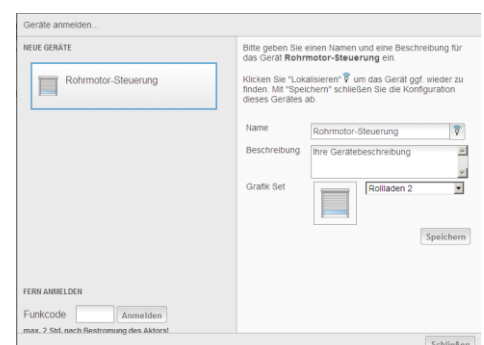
Geräte anmelden...

NEUE GERÄTE

Rohrmotor-Steuerung

Bitte geben Sie einen Namen und eine Beschreibung für das Gerät **Rohrmotor-Steuerung** ein.

Klicken Sie "Lokalisieren" um das Gerät ggf. wieder zu finden. Mit "Speichern" schließen Sie die Konfiguration dieses Gerätes ab.

Name Rohrmotor-Steuerung

Beschreibung Ihre Gerätebeschreibung

Grafik Set Rollladen 2

Speichern

FERN ANMELDEN

Funkcode Anmelden

max. 2 Std. nach Bestromung des Aktors!

Schließen